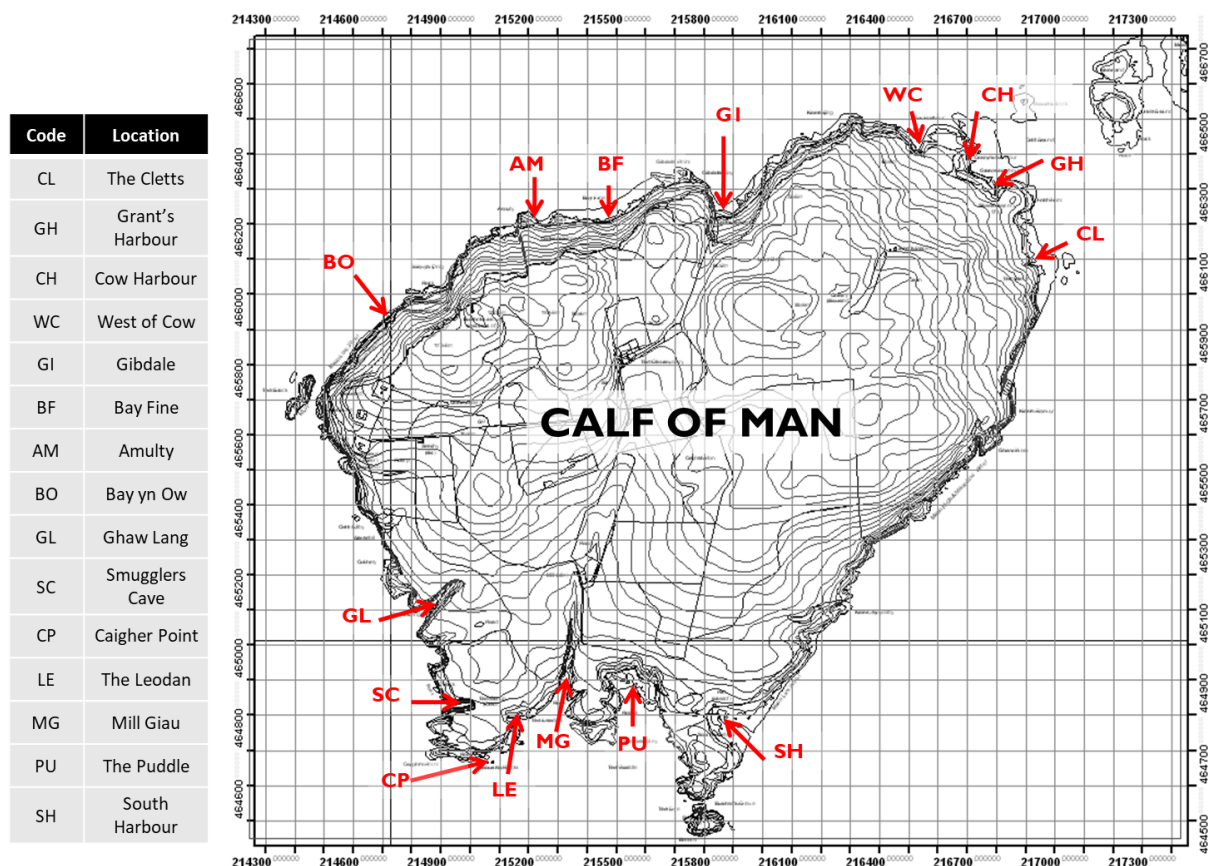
| Code | Location |
|---|---|
| CL | The Cletts |
| GH | Grant's Harbour |
| CH | Cow Harbour |
| WC | West of Cow |
| GI | Gibdale |
| BF | Bay Fine |
| AM | Amulty |
| BO | Bay yn Ow |
| GL | Ghaw Lang |
| SC | Smugglers Cave |
| CP | Caigher Point |
| LE | The Leodan |
| MG | Mill Giau |
| PU | The Puddle |
| SH | South Harbour |

214300 214600 214900 215200 215500 215800 216100 216400 216700 217000 217300

466600 466500 466400 466300 466200 466100 466000 465900 465800 465700 465600 465500 465400 465300 465200 465100 465000 464900 464800 464700 464600 464500

CALF OF MAN

WC CH GI GH AM BF CL BO GL SC MG PU SH CP LE

214300 214600 214900 215200 215500 215800 216100 216400 216700 217000 217300